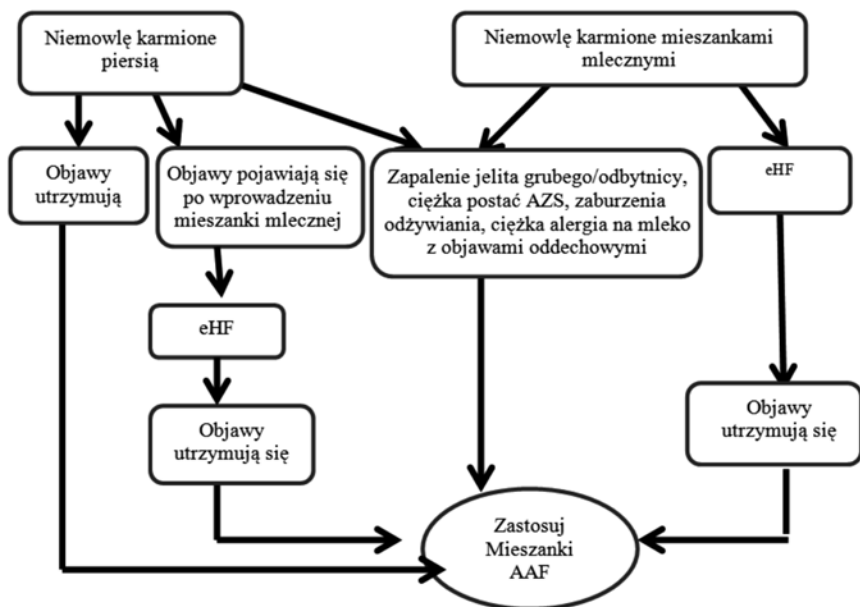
Niemowlę karmione piersią

Niemowlę karmione mieszankami mlecznymi

Objawy utrzymują

Objawy pojawiają się po wprowadzeniu mieszanki mlecznej

Zapalenie jelita grubego/odbytnicy, ciężka postać AZS, zaburzenia odżywiania, ciężka alergia na mleko z objawami oddechowymi

eHF

eHF

Objawy utrzymują się

Objawy utrzymują się

Zastosuj Mieszanki AAF